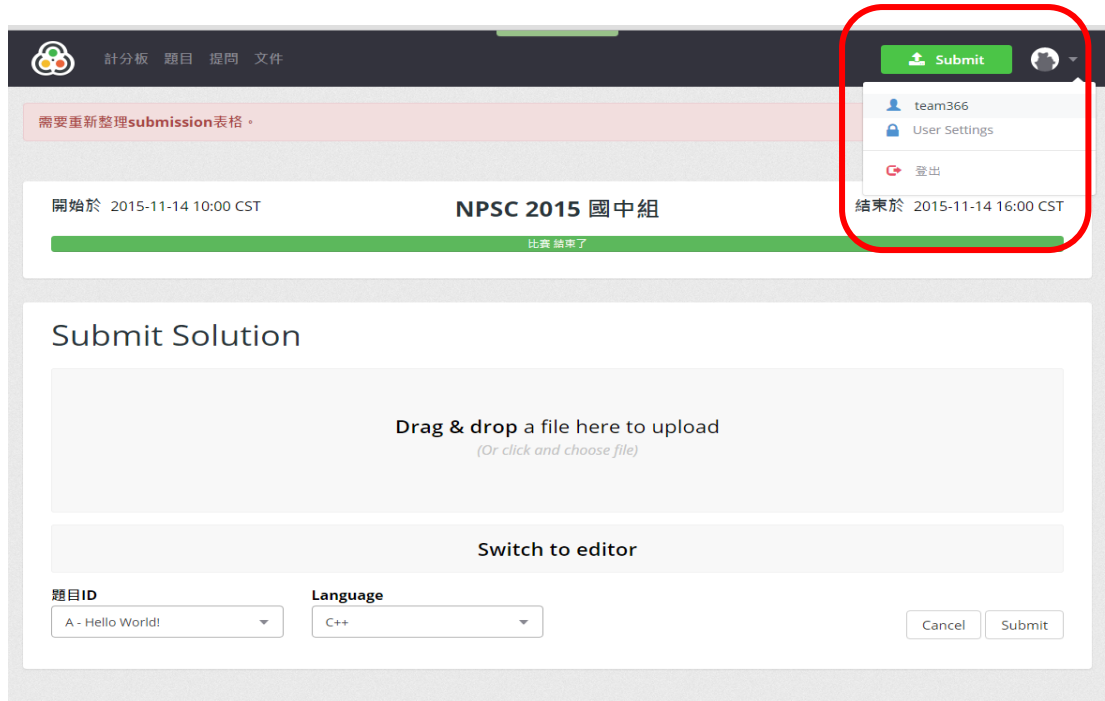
計分板 題目 提問 文件

Submit

team366
User Settings
登出

需要重新整理submission表格。

開始於 2015-11-14 10:00 CST

NPSC 2015 國中組

結束於 2015-11-14 16:00 CST

比賽 結束了

Submit Solution

Drag & drop a file here to upload
(Or click and choose file)

Switch to editor

題目ID
A - Hello World!

Language
C++

Cancel Submit